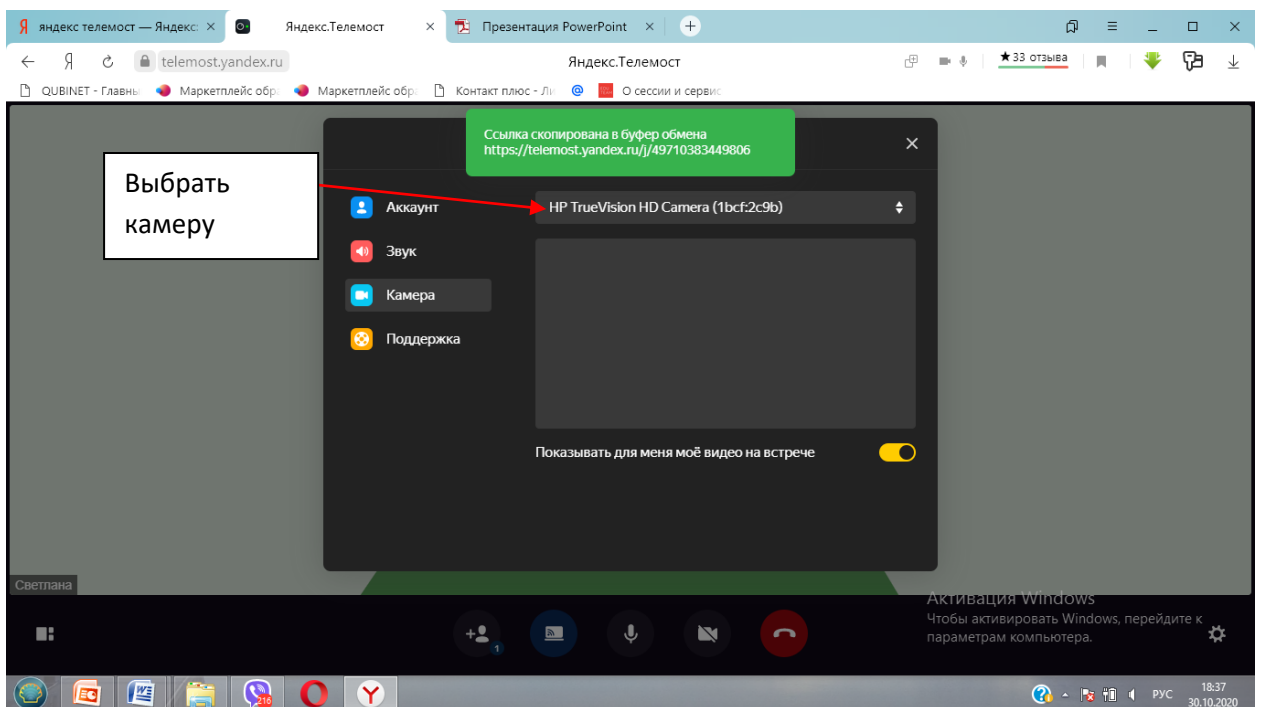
яндекс телемост — Яндекс ×
Яндекс.Телемост ×
Презентация PowerPoint ×
telemost.yandex.ru
Яндекс.Телемост
★33 отзыва
QUBINET - Главны
Маркетплейс обр
Маркетплейс обр
Контакт плюс - Ли
О сессии и сервис

Ссылка скопирована в буфер обмена
https://telemost.yandex.ru/j/49710383449806

Выбрать камеру

Аккаунт
Звук
Камера
Поддержка

HP TrueVision HD Camera (1bcf:2c9b)

Показывать для меня моё видео на встрече

Светлана

Активация Windows
Чтобы активировать Windows, перейдите к параметрам компьютера.

1
216
РУС
18:37
30.10.2020